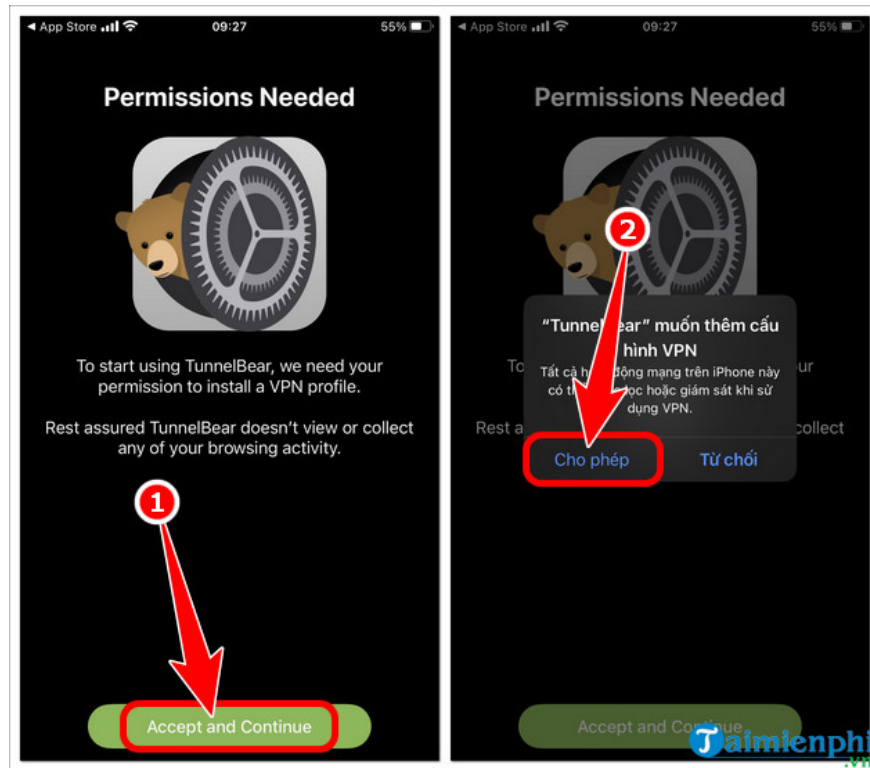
◀ App Store 09:27 55%

Permissions Needed

To start using TunnelBear, we need your permission to install a VPN profile.

Rest assured TunnelBear doesn't view or collect any of your browsing activity.

1

Accept and Continue

◀ App Store 09:27 55%

Permissions Needed

2

"Tunnel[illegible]ear" muốn thêm cấu hình VPN

Tất cả h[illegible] động mạng trên iPhone này có th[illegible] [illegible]ọc hoặc giám sát khi sử dụng VPN.

To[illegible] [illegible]ur

Rest a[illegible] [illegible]collect

Cho phép Từ chối

Accept and Continue

Taimienphi.vn